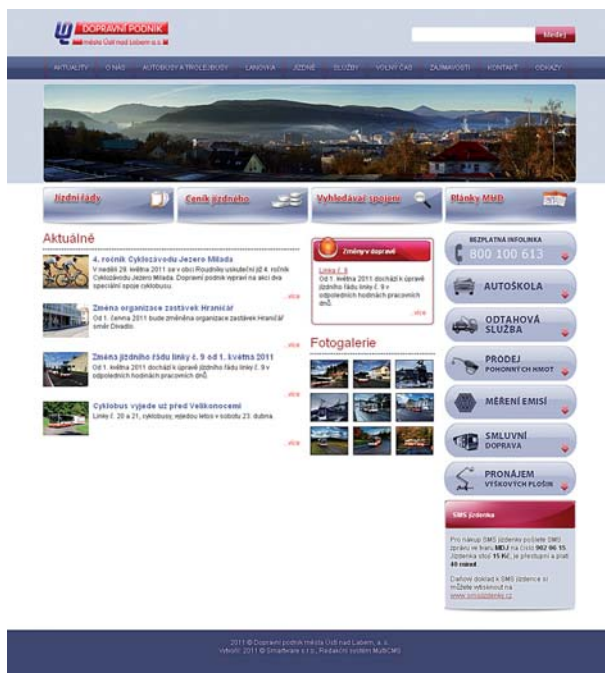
DOPRAVNÍ PODNIK
města Ústí nad Labem a.s.

Hledej

AKTUALITY O NÁS AUTOBUSY A TROLEJBUSY LANOVKA JÍZDNÉ SLUŽBY VOLNÝ ČAS ZAJÍMAVOSTI KONTAKT ODKAZY

Jízdní řády
Ceník jízdného
Vyhledávač spojení
Plánky MHD

Aktuálně

4. ročník Cyklozávodu Jezero Milada
V neděli 29. května 2011 se v obci Roudníky uskuteční již 4. ročník Cyklozávodu Jezero Milada. Dopravní podnik vypraví na akci dva speciální spoje cyklobusu.
více

Změna organizace zastávek Hraničář
Od 1. června 2011 bude změněna organizace zastávek Hraničář směr Divadlo.
více

Změna jízdního řádu linky č. 9 od 1. května 2011
Od 1. května 2011 dochází k úpravě jízdního řádu linky č. 9 v odpoledních hodinách pracovních dnů.
více

Cyklobus vyjede už před Velikonocemi
Linky č. 20 a 21, cyklobusy, vyjedou letos v sobotu 23. dubna.
více

Změny v dopravě
Linka č. 9
Od 1. května 2011 dochází k úpravě jízdního řádu linky č. 9 v odpoledních hodinách pracovních dnů.
více

Fotogalerie

BEZPLATNÁ INFOLINKA
800 100 613

AUTOŠKOLA
ODTAHOVÁ SLUŽBA
PRODEJ POHONNÝCH HMOT
MĚŘENÍ EMISÍ
SMLUVNÍ DOPRAVA
PRONÁJEM VYSKOVÝCH PLOŠIN

SMS jízdenka
Pro nákup SMS jízdenky pošlete SMS zprávu ve tvaru MDJ na číslo 902 06 15. Jízdenka stojí 15 Kč, je přestupní a platí 40 minut.
Daňový doklad k SMS jízdence si můžete vyžádat na www.smsjizdenky.cz

2011 © Dopravní podnik města Ústí nad Labem, a.s.
Vytvořil: 2011 © Smartware s.r.o., Redakční systém MultiCMS